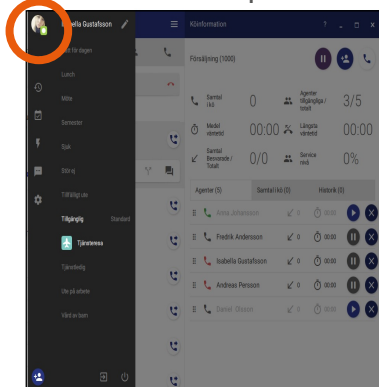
Isabella Gustafsson

Klar för dagen

Lunch

Möte

Semester

Sjuk

Stör ej

Tillfälligt ute

Tillgänglig Standard

Tjänsteresa

Tjänstledig

Ute på arbete

Vård av barn

Köinformation

Försäljning (1000)

Samtal i kö 0

Agenter tillgängliga / totalt 3/5

Medel väntetid 00:00

Längsta väntetid 00:00

Samtal Besvarade / Totalt 0/0

Service nivå 0%

Agenter (5)

Samtal i kö (0)

Historik (0)

Anna Johansson 0 00:00

Fredrik Andersson 0 00:00

Isabella Gustafsson 0 00:00

Andreas Persson 0 00:00

Daniel Olsson 0 00:00